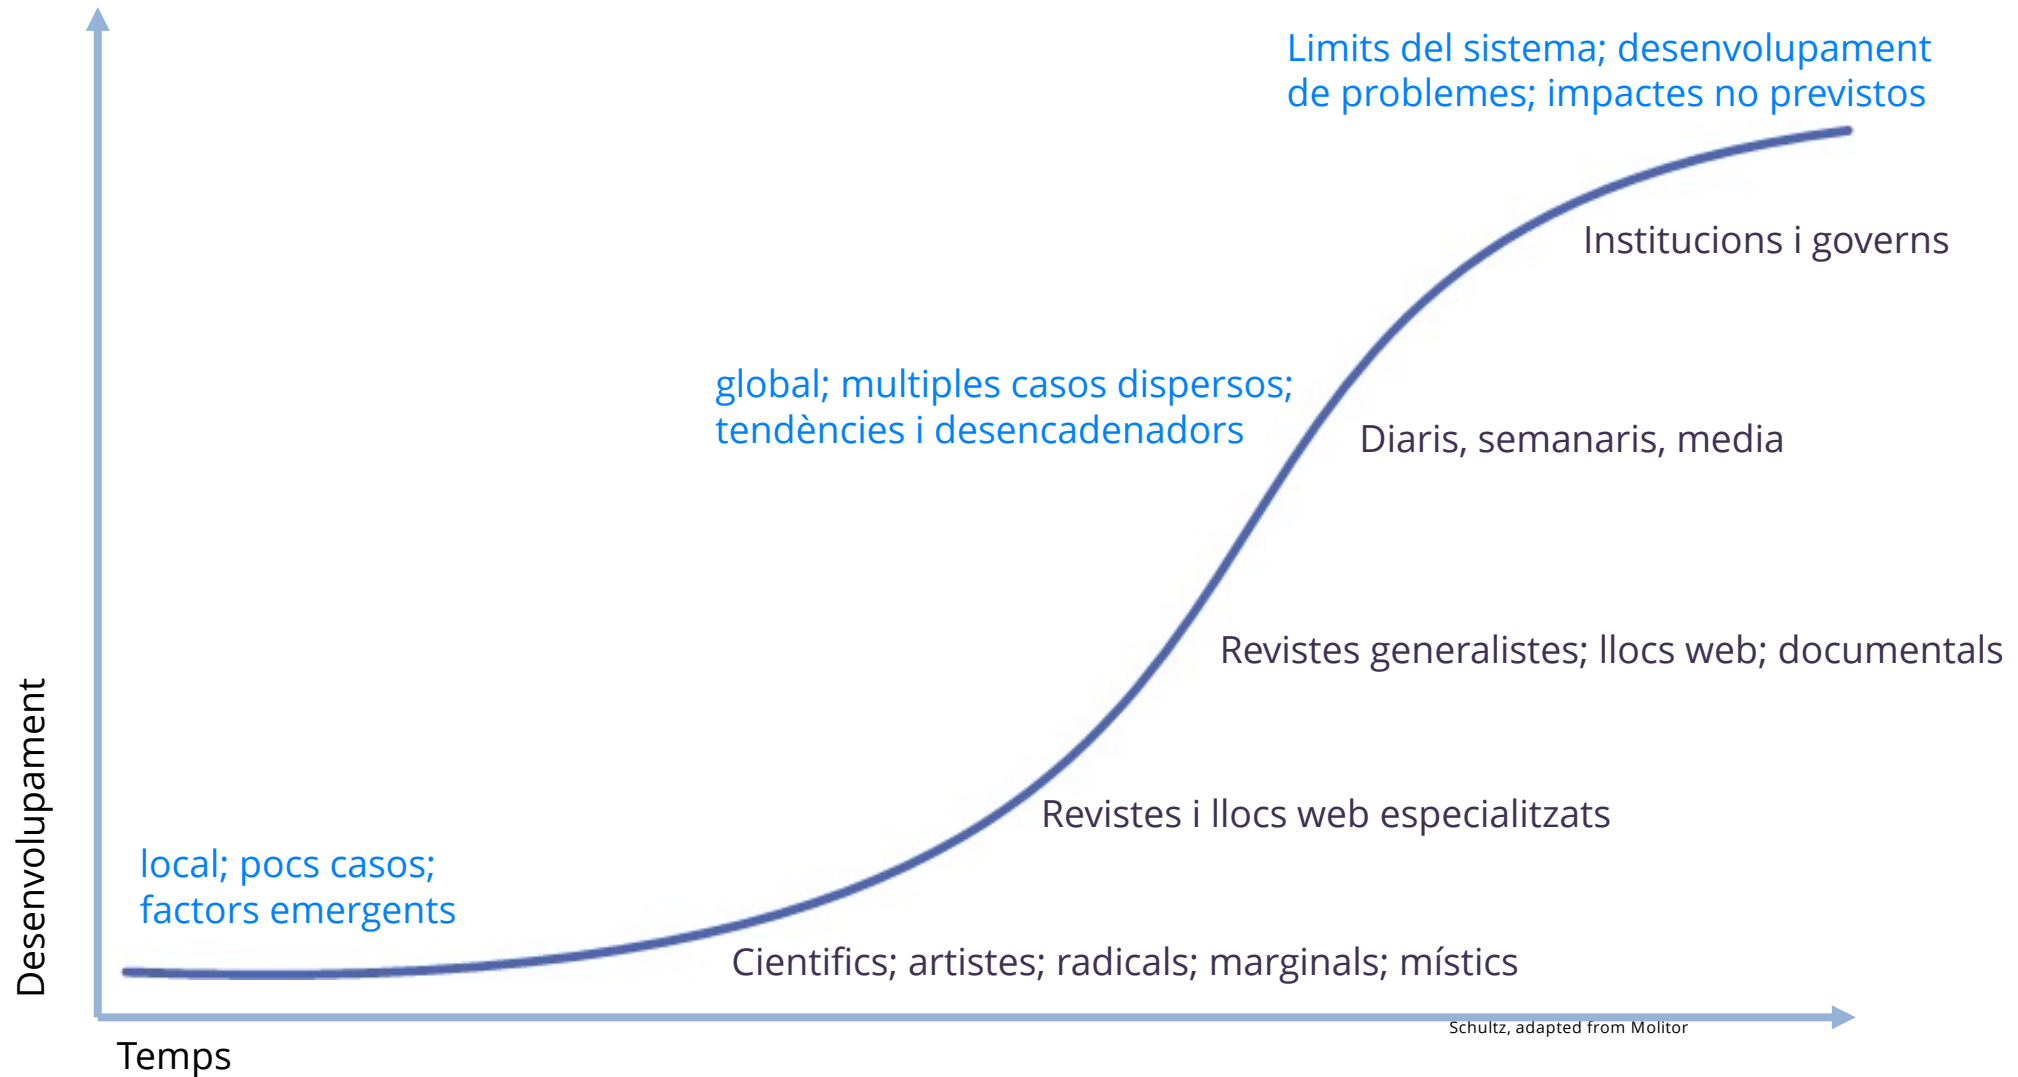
Limits del sistema; desenvolupament de problemes; impactes no previstos

Institucions i governs

global; multiples casos dispersos; tendències i desencadenadors

Diaris, semanaris, media

Revistes generalistes; llocs web; documentals

Revistes i llocs web especialitzats

local; pocs casos; factors emergents

Cientifics; artistes; radicals; marginals; místics

Desenvolupament

Schultz, adapted from Molitor

Temps